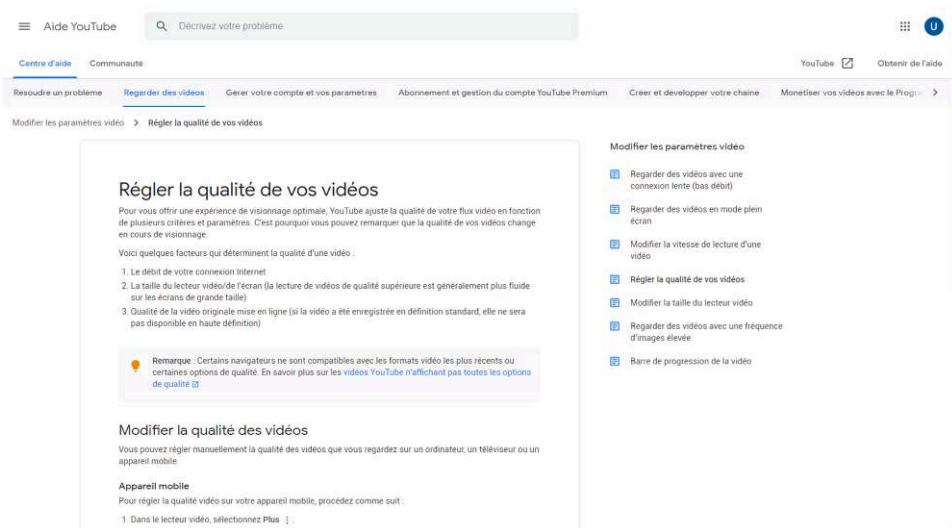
Aide YouTube

Décrivez votre problème

U

Centre d'aide Communauté

YouTube Obtenir de l'aide

Resoudre un problème Regarder des vidéos Gerer votre compte et vos paramètres Abonnement et gestion du compte YouTube Premium Creer et developper votre chaine Monetiser vos vidéos avec le Progr

Modifier les paramètres vidéo > Régler la qualité de vos vidéos

Régler la qualité de vos vidéos

Pour vous offrir une expérience de visionnage optimale, YouTube ajuste la qualité de votre flux vidéo en fonction de plusieurs critères et paramètres. C'est pourquoi vous pouvez remarquer que la qualité de vos vidéos change en cours de visionnage.

Voici quelques facteurs qui déterminent la qualité d'une vidéo :

1. Le débit de votre connexion Internet
2. La taille du lecteur vidéo/de l'écran (la lecture de vidéos de qualité supérieure est généralement plus fluide sur les écrans de grande taille)
3. Qualité de la vidéo originale mise en ligne (si la vidéo a été enregistrée en définition standard, elle ne sera pas disponible en haute définition)

Remarque : Certains navigateurs ne sont compatibles avec les formats vidéo les plus récents ou certaines options de qualité. En savoir plus sur les vidéos YouTube n'affichant pas toutes les options de qualité

Modifier la qualité des vidéos

Vous pouvez régler manuellement la qualité des vidéos que vous regardez sur un ordinateur, un téléviseur ou un appareil mobile

Appareil mobile

Pour régler la qualité vidéo sur votre appareil mobile, procédez comme suit :

1. Dans le lecteur vidéo, sélectionnez Plus ⋮ .

Modifier les paramètres vidéo

Regarder des vidéos avec une connexion lente (bas débit)

Regarder des vidéos en mode plein écran

Modifier la vitesse de lecture d'une vidéo

Régler la qualité de vos vidéos

Modifier la taille du lecteur vidéo

Regarder des vidéos avec une fréquence d'images élevée

Barre de progression de la vidéo